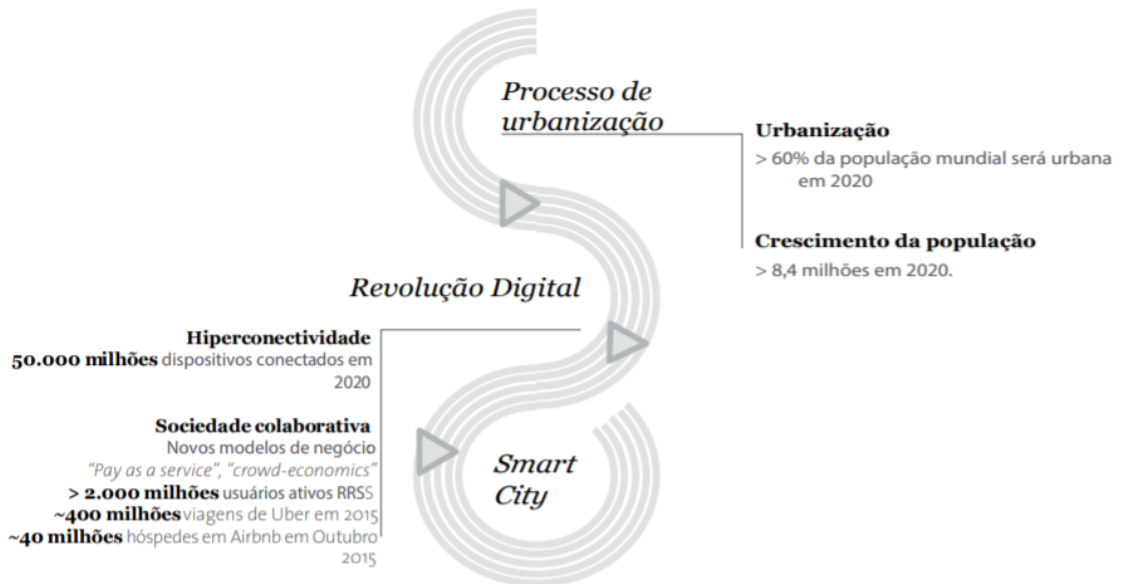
Processo de urbanização

Urbanização
> 60% da população mundial será urbana em 2020

Crescimento da população
> 8,4 milhões em 2020.

Revolução Digital

Hiperconectividade
50.000 milhões dispositivos conectados em 2020

Sociedade colaborativa
Novos modelos de negócio
"Pay as a service", "crowd-economics"
> 2.000 milhões usuários ativos RRSS
~400 milhões viagens de Uber em 2015
~40 milhões hóspedes em Airbnb em Outubro 2015

Smart City